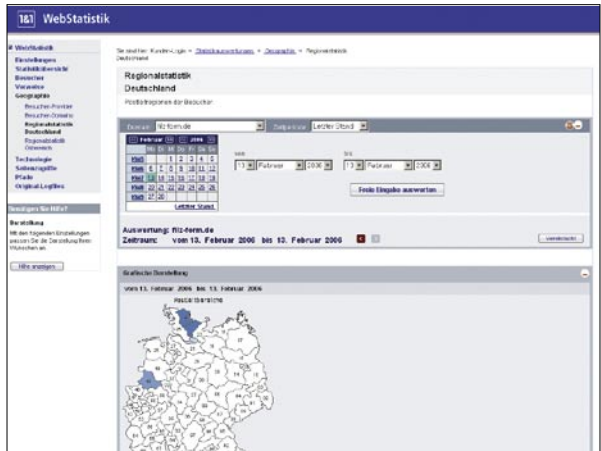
1&1 WebStatistik

WebStatistik
Einstellungen
Statistikübersicht
Besucher
Verweise
Geographie
Besucher-Provider
Besucher-Domains
Regionalstatistik Deutschland
Regionalstatistik Österreich
Technologie
Seitenzugriffe
Pfade
Original-Logfiles

Benötigen Sie Hilfe?

Darstellung
Mit den folgenden Einstellungen passen Sie die Darstellung Ihren Wünschen an.

Hilfe anzeigen

Sie sind hier: Kunden-Login > Statistikauswertungen > Geographie > Regionalstatistik Deutschland

Regionalstatistik
Deutschland
Postleitregionen der Besucher

Domain: filz-form.de Zeitspanne: Letzter Stand

Februar 2006
| KW | Mo | Di | Mi | Do | Fr | Sa | So |
|---|---|---|---|---|---|---|---|
| KW5 | | | 1 | 2 | 3 | 4 | 5 |
| KW6 | 6 | 7 | 8 | 9 | 10 | 11 | 12 |
| KW7 | 13 | 14 | 15 | 16 | 17 | 18 | 19 |
| KW8 | 20 | 21 | 22 | 23 | 24 | 25 | 26 |
| KW9 | 27 | 28 | | | | | |

Letzter Stand

von 13 Februar 2006 bis 13 Februar 2006

Freie Eingabe auswerten

Auswertung: filz-form.de
Zeitraum: vom 13. Februar 2006 bis 13. Februar 2006

vereinfacht

Grafische Darstellung
vom 13. Februar 2006 bis 13. Februar 2006
Postleitbereiche